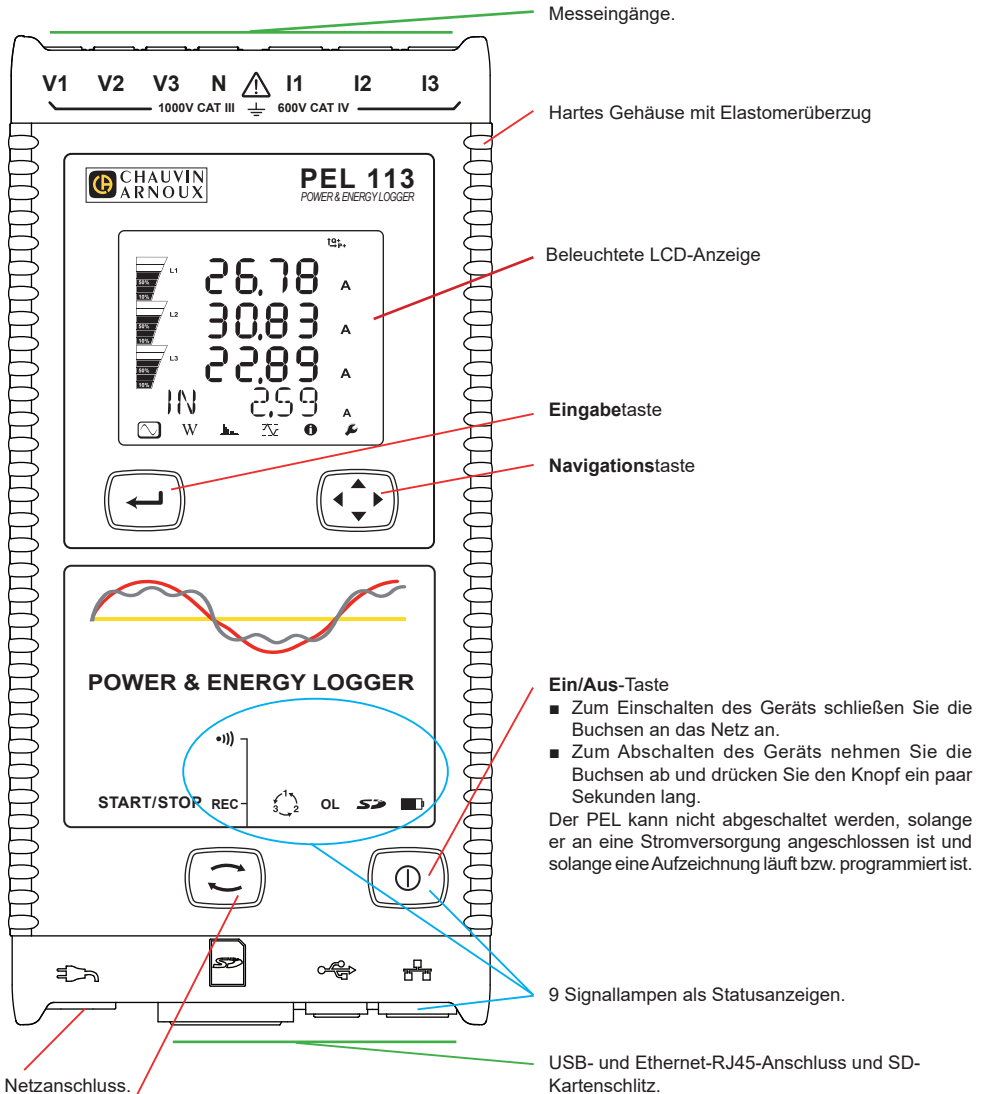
Messeingänge.

V1 V2 V3 N I1 I2 I3
1000V CAT III 600V CAT IV

Hartes Gehäuse mit Elastomerüberzug

CHAUVIN ARNOUX

PEL 113
POWER & ENERGY LOGGER

L1
50%
10%
26,78 A
L2
50%
10%
30,83 A
L3
50%
10%
22,89 A
IN 2,59 A

W

Beleuchtete LCD-Anzeige

Eingabetaste

Navigationstaste

POWER & ENERGY LOGGER

START/STOP REC
1
3 2
OL

Ein/Aus-Taste
■ Zum Einschalten des Geräts schließen Sie die Buchsen an das Netz an.
■ Zum Abschalten des Geräts nehmen Sie die Buchsen ab und drücken Sie den Knopf ein paar Sekunden lang.
Der PEL kann nicht abgeschaltet werden, solange er an eine Stromversorgung angeschlossen ist und solange eine Aufzeichnung läuft bzw. programmiert ist.

9 Signallampen als Statusanzeigen.

USB- und Ethernet-RJ45-Anschluss und SD-Kartenschlitz.

Netzanschluss.